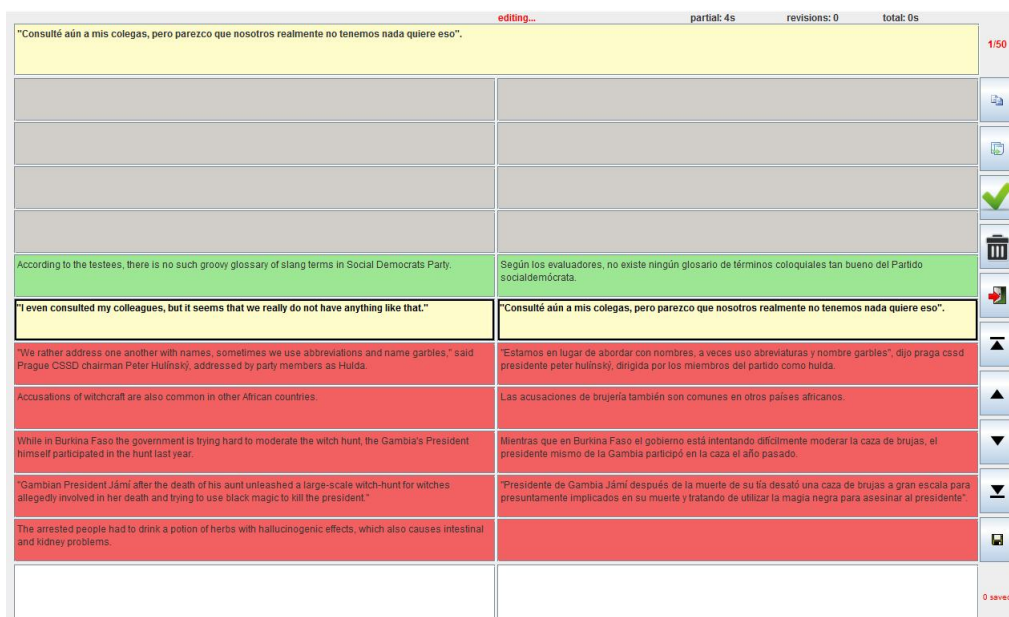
editing... partial: 4s revisions: 0 total: 0s

"Consulté aún a mis colegas, pero parezco que nosotros realmente no tenemos nada quiere eso".

1/50

According to the testees, there is no such groovy glossary of slang terms in Social Democrats Party.

Según los evaluadores, no existe ningún glosario de términos coloquiales tan bueno del Partido socialdemócrata.

"I even consulted my colleagues, but it seems that we really do not have anything like that."

"Consulté aún a mis colegas, pero parezco que nosotros realmente no tenemos nada quiere eso".

"We rather address one another with names, sometimes we use abbreviations and name garbles," said Prague CSSD chairman Peter Hulínský, addressed by party members as Hulda.

"Estamos en lugar de abordar con nombres, a veces uso abreviaturas y nombre garbles", dijo praga cssd presidente peter hulínský, dirigida por los miembros del partido como hulda.

Accusations of witchcraft are also common in other African countries.

Las acusaciones de brujería también son comunes en otros países africanos.

While in Burkina Faso the government is trying hard to moderate the witch hunt, the Gambia's President himself participated in the hunt last year.

Mientras que en Burkina Faso el gobierno está intentando difícilmente moderar la caza de brujas, el presidente mismo de la Gambia participó en la caza el año pasado.

"Gambian President Jámí after the death of his aunt unleashed a large-scale witch-hunt for witches allegedly involved in her death and trying to use black magic to kill the president."

"Presidente de Gambia Jámí después de la muerte de su tía desató una caza de brujas a gran escala para presuntamente implicados en su muerte y tratando de utilizar la magia negra para asesinar al presidente".

The arrested people had to drink a potion of herbs with hallucinogenic effects, which also causes intestinal and kidney problems.

0 saved